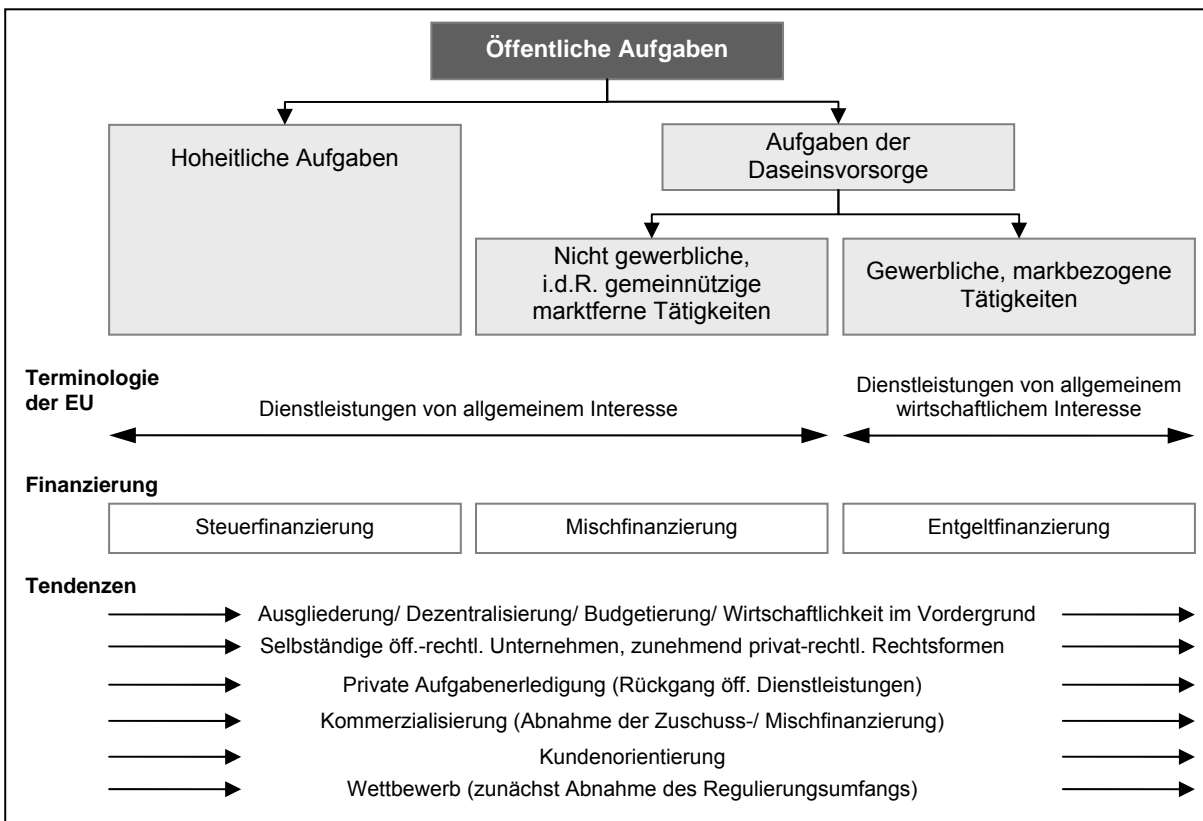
Öffentliche Aufgaben

Hoheitliche Aufgaben

Aufgaben der Daseinsvorsorge

Nicht gewerbliche, i.d.R. gemeinnützige marktferne Tätigkeiten

Gewerbliche, markbezogene Tätigkeiten

Terminologie der EU

Dienstleistungen von allgemeinem Interesse

Dienstleistungen von allgemeinem wirtschaftlichem Interesse

Finanzierung

| Steuerfinanzierung | Mischfinanzierung | Entgeltfinanzierung |
|---|---|---|

Tendenzen

Ausgliederung/ Dezentralisierung/ Budgetierung/ Wirtschaftlichkeit im Vordergrund

Selbständige öff.-rechtl. Unternehmen, zunehmend privat-rechtl. Rechtsformen

Private Aufgabenerledigung (Rückgang öff. Dienstleistungen)

Kommerzialisierung (Abnahme der Zuschuss-/ Mischfinanzierung)

Kundenorientierung

Wettbewerb (zunächst Abnahme des Regulierungsumfangs)